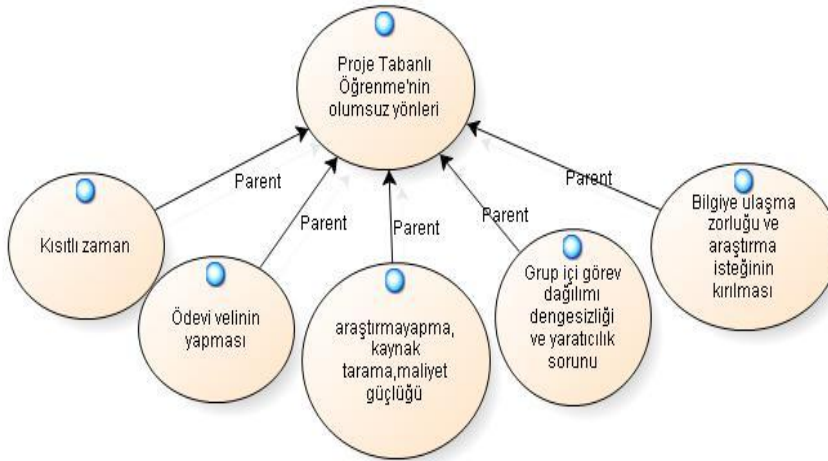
Proje Tabanlı Öğrenme'nin olumsuz yönleri

Parent

Parent

Parent

Parent

Parent

Kısıtlı zaman

Ödevi velinin yapması

araştırmayapma, kaynak tarama,maliyet güçlüğü

Grup içi görev dağılımı dengesizliği ve yaratıcılık sorunu

Bilgiye ulaşma zorluğu ve araştırma isteğinin kırılması